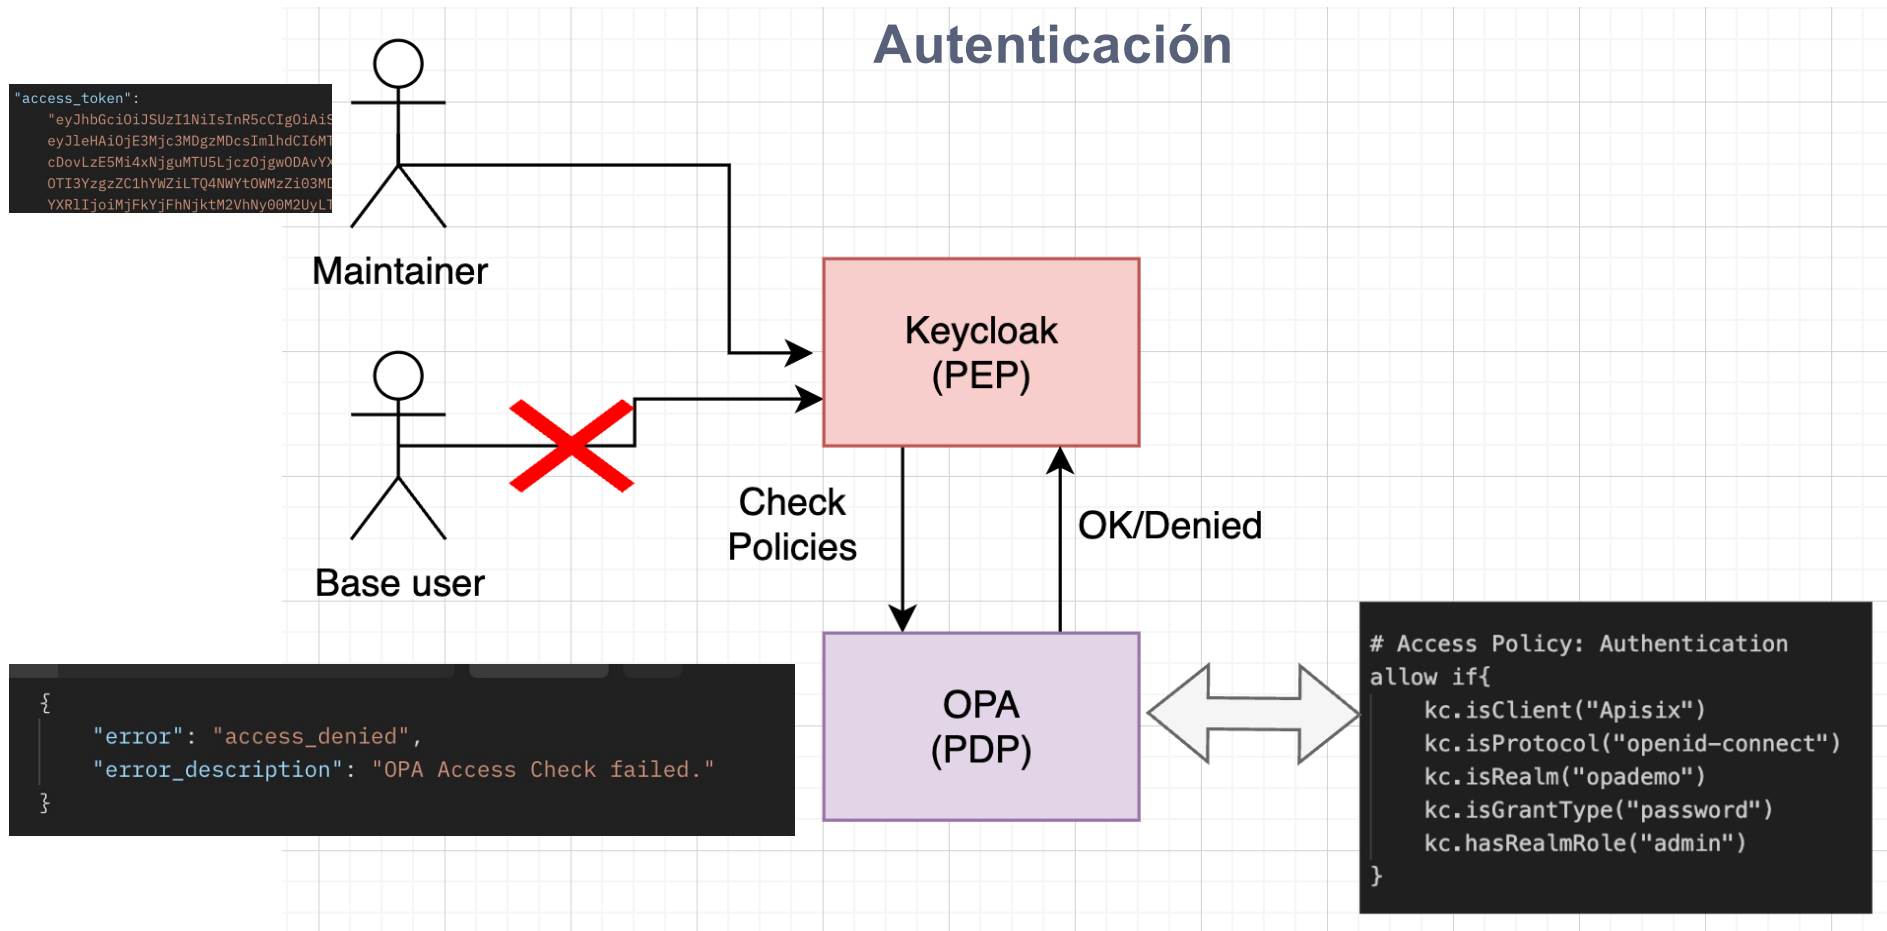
Autenticación

"access_token":
"eyJhbGciOiJSUzI1NiIsInR5cCIgOiAiS
eyJleHAiOjE3Mjc3MDgzMDcsImlhdCI6MT
cDovLzE5Mi4xNjguMTU5LjczOjgwODAvYX
OTI3YzgzZC1hYWZiLTQ4NWYtOWMzZi03MD
YXRlIjoiMjFkYjFhNjktM2VhNy00M2UyLT

Maintainer

Base user

Keycloak
(PEP)

Check
Policies

OK/Denied

OPA
(PDP)

{
"error": "access_denied",
"error_description": "OPA Access Check failed."
}

# Access Policy: Authentication
allow if{
kc.isClient("Apisix")
kc.isProtocol("openid-connect")
kc.isRealm("opademo")
kc.isGrantType("password")
kc.hasRealmRole("admin")
}